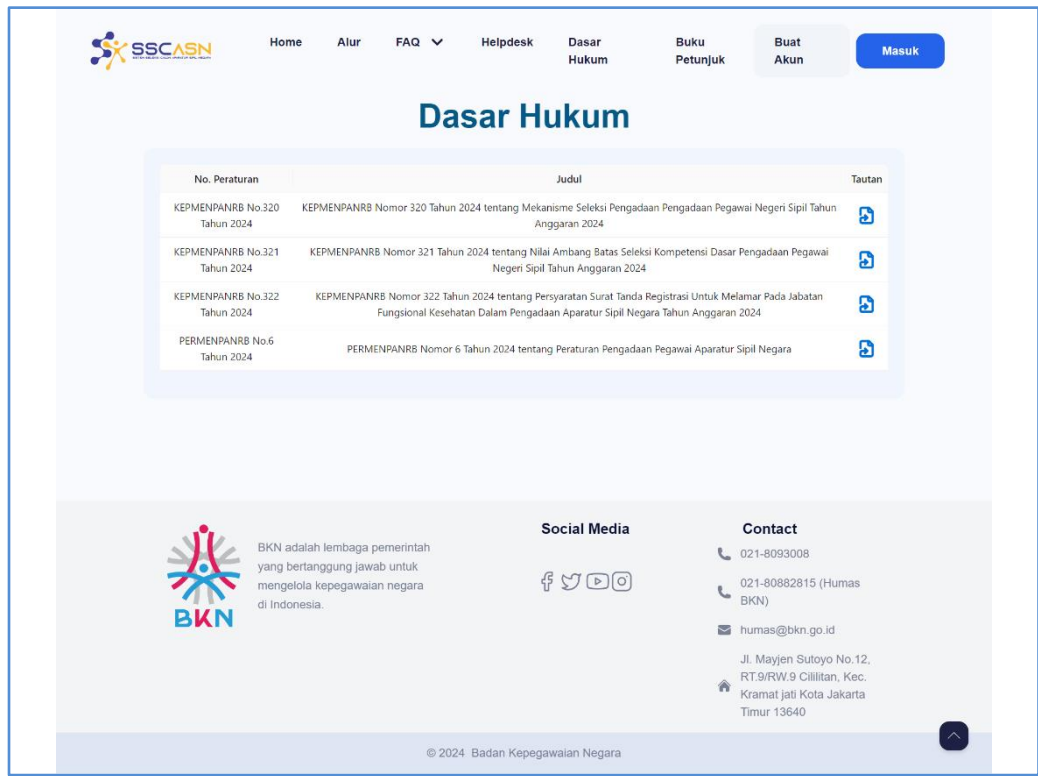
SSCASN

Home Alur FAQ Helpdesk Dasar Hukum Buku Petunjuk Buat Akun Masuk

Dasar Hukum

| No. Peraturan | Judul | Tautan |
|---|---|---|
| KEPMENPANRB No.320 Tahun 2024 | KEPMENPANRB Nomor 320 Tahun 2024 tentang Mekanisme Seleksi Pengadaan Pengadaan Pegawai Negeri Sipil Tahun Anggaran 2024 | |
| KEPMENPANRB No.321 Tahun 2024 | KEPMENPANRB Nomor 321 Tahun 2024 tentang Nilai Ambang Batas Seleksi Kompetensi Dasar Pengadaan Pegawai Negeri Sipil Tahun Anggaran 2024 | |
| KEPMENPANRB No.322 Tahun 2024 | KEPMENPANRB Nomor 322 Tahun 2024 tentang Persyaratan Surat Tanda Registrasi Untuk Melamar Pada Jabatan Fungsional Kesehatan Dalam Pengadaan Aparatur Sipil Negara Tahun Anggaran 2024 | |
| PERMENPANRB No.6 Tahun 2024 | PERMENPANRB Nomor 6 Tahun 2024 tentang Peraturan Pengadaan Pegawai Aparatur Sipil Negara | |

BKN

BKN adalah lembaga pemerintah yang bertanggung jawab untuk mengelola kepegawaian negara di Indonesia.

Social Media

Contact
021-8093008
021-80882815 (Humas BKN)
humas@bkn.go.id
Jl. Mayjen Sutoyo No.12, RT.9/RW.9 Cililitan, Kec. Kramat jati Kota Jakarta Timur 13640

© 2024 Badan Kepegawaian Negara